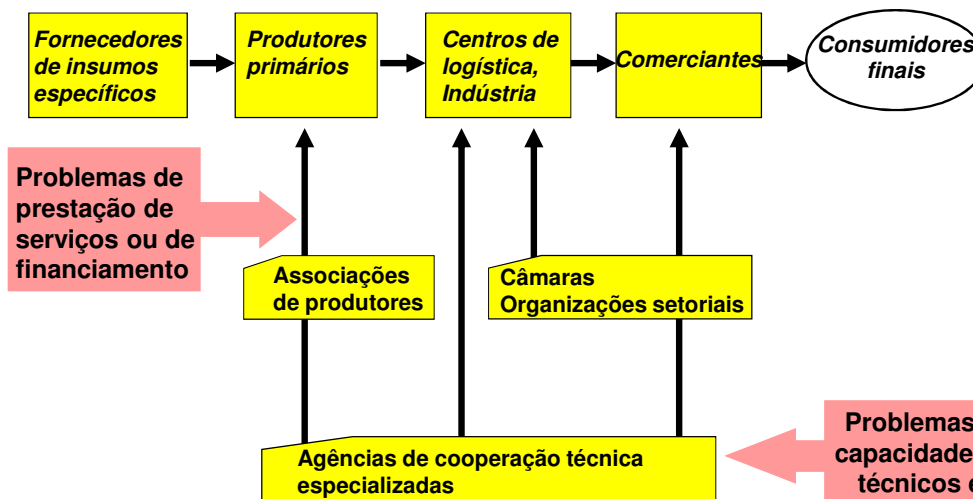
Fornecedores de insumos específicos

Produtores primários

Centros de logística, Indústria

Comerciantes

Consumidores finais

Problemas de prestação de serviços ou de financiamento

Associações de produtores

Câmaras Organizações setoriais

Agências de cooperação técnica especializadas

Problemas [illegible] capacidade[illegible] técnicos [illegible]